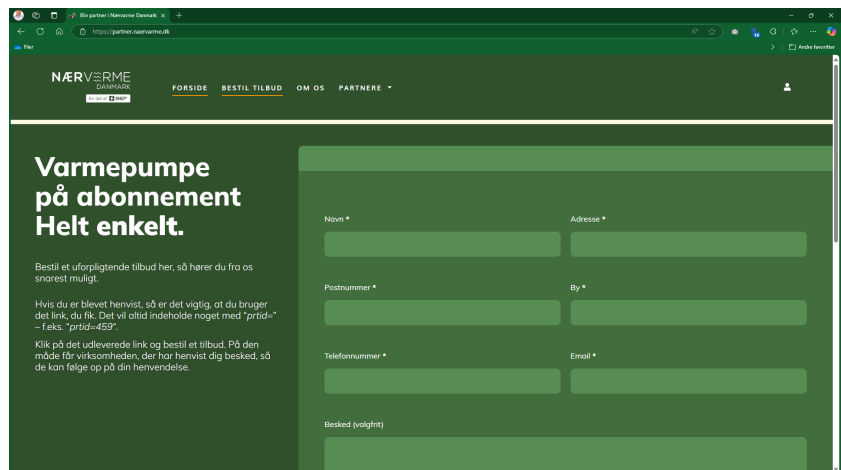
Bliv partner i Nærvarme Danmark ×
https://partner.naervarme.dk
Filer
Andre favoritter

NÆRVARME DANMARK
En del af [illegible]

FORSIDE BESTIL TILBUD OM OS PARTNERE ▾

Varmepumpe på abonnement Helt enkelt.

Bestil et uforpligtende tilbud her, så hører du fra os snarest muligt.

Hvis du er blevet henvist, så er det vigtig, at du bruger det link, du fik. Det vil altid indeholde noget med "prtid=" – f.eks. "prtid=459".

Klik på det udleverede link og bestil et tilbud. På den måde får virksomheden, der har henvist dig besked, så de kan følge op på din henvendelse.

Navn *

Adresse *

Postnummer *

By *

Telefonnummer *

Email *

Besked (valgfrit)